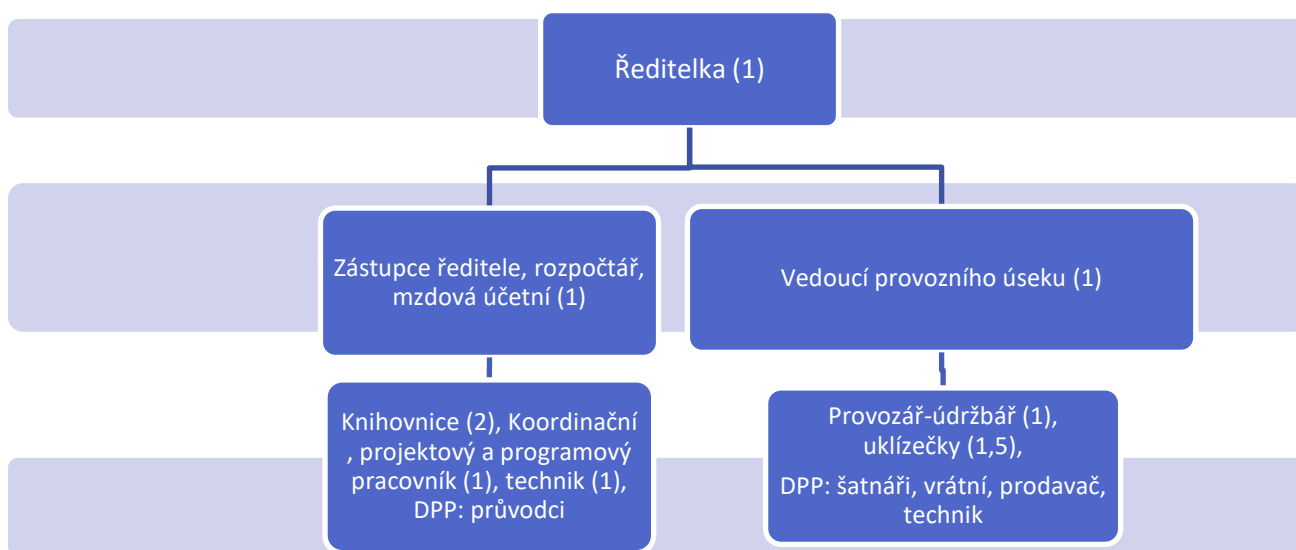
Ředitelka (1)

Zástupce ředitele, rozpočtář, mzdová účetní (1)

Vedoucí provozního úseku (1)

Knihovnice (2), Koordinační , projektový a programový pracovník (1), technik (1), DPP: průvodci

Provozář-údržbář (1), uklízečky (1,5),

DPP: šatnáři, vrátní, prodavač, technik